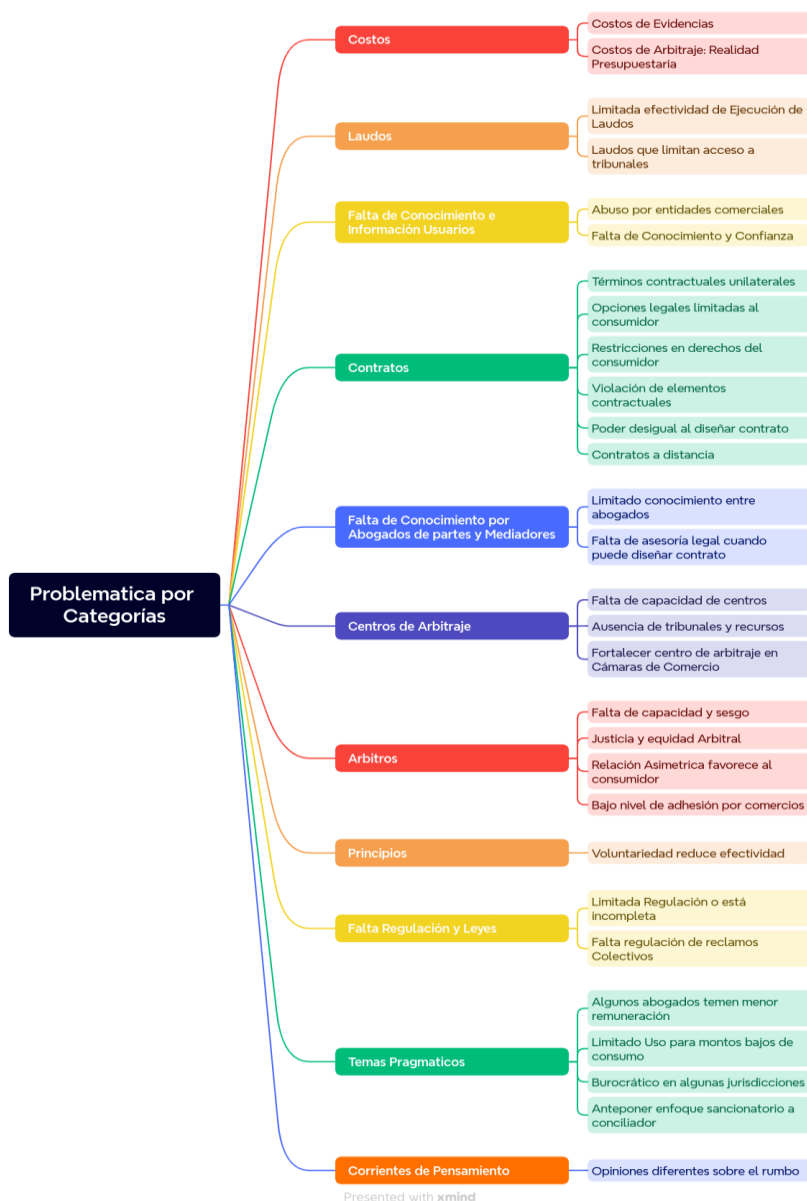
Problematica por Categorías

Costos
Costos de Evidencias
Costos de Arbitraje: Realidad Presupuestaria

Laudos
Limitada efectividad de Ejecución de Laudos
Laudos que limitan acceso a tribunales

Falta de Conocimiento e Información Usuarios
Abuso por entidades comerciales
Falta de Conocimiento y Confianza

Contratos
Términos contractuales unilaterales
Opciones legales limitadas al consumidor
Restricciones en derechos del consumidor
Violación de elementos contractuales
Poder desigual al diseñar contrato
Contratos a distancia

Falta de Conocimiento por Abogados de partes y Mediadores
Limitado conocimiento entre abogados
Falta de asesoría legal cuando puede diseñar contrato

Centros de Arbitraje
Falta de capacidad de centros
Ausencia de tribunales y recursos
Fortalecer centro de arbitraje en Cámaras de Comercio

Arbitros
Falta de capacidad y sesgo
Justicia y equidad Arbitral
Relación Asimetrica favorece al consumidor
Bajo nivel de adhesión por comercios

Principios
Voluntariedad reduce efectividad

Falta Regulación y Leyes
Limitada Regulación o está incompleta
Falta regulación de reclamos Colectivos

Temas Pragmaticos
Algunos abogados temen menor remuneración
Limitado Uso para montos bajos de consumo
Burocrático en algunas jurisdicciones
Anteponer enfoque sancionatorio a conciliador

Corrientes de Pensamiento
Opiniones diferentes sobre el rumbo

Presented with xmind